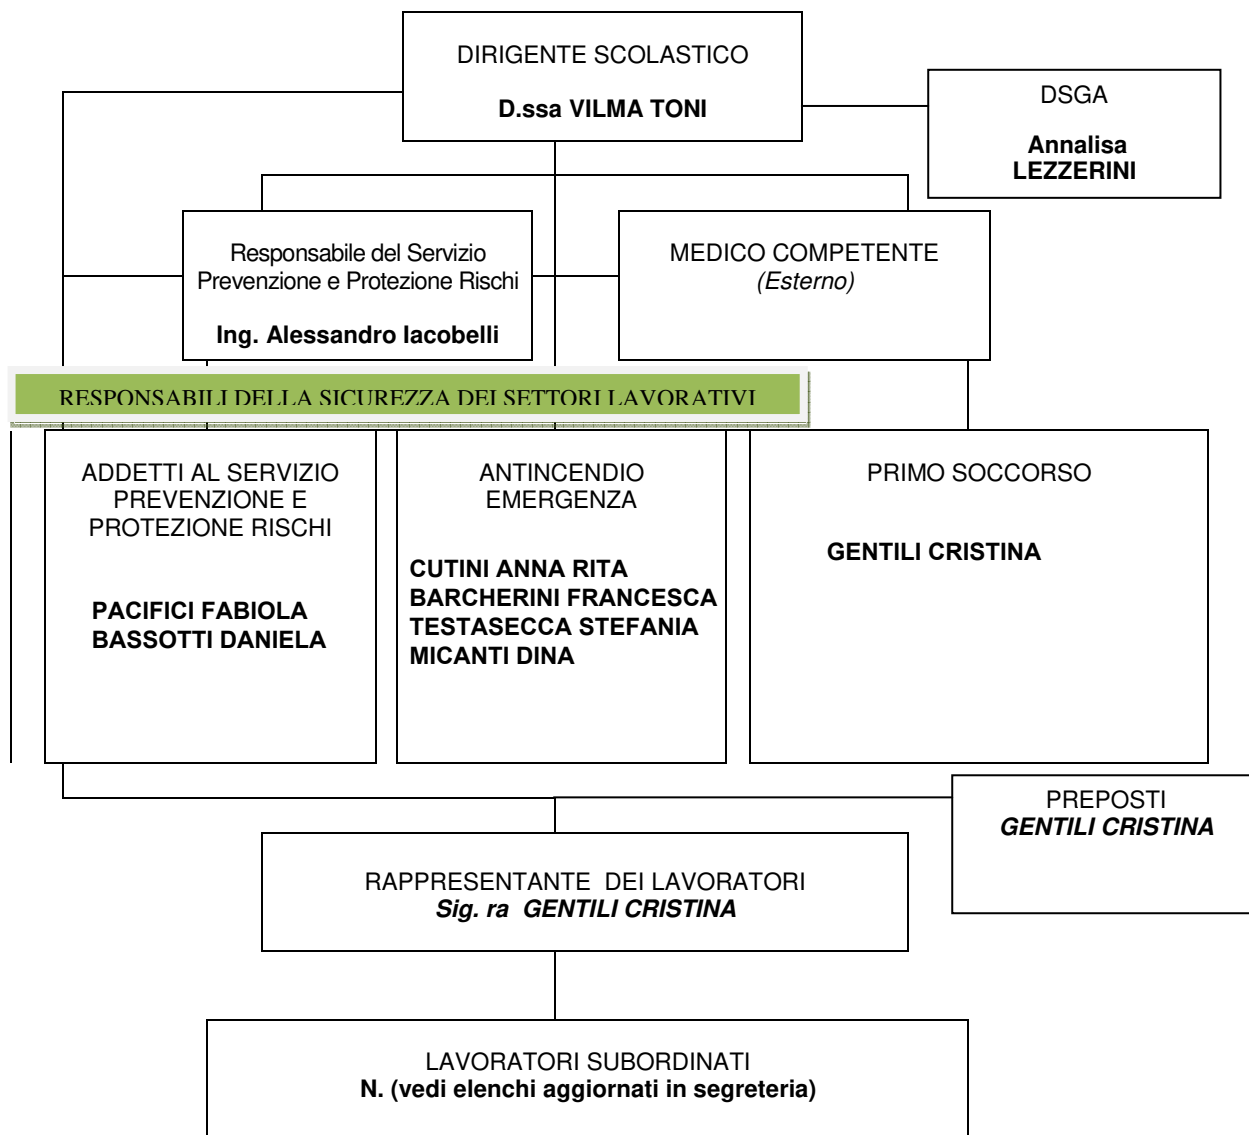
DIRIGENTE SCOLASTICO

D.ssa VILMA TONI

DSGA

Annalisa LEZZERINI

Responsabile del Servizio Prevenzione e Protezione Rischi

Ing. Alessandro Iacobelli

MEDICO COMPETENTE
(Esterno)

RESPONSABILI DELLA SICUREZZA DEI SETTORI LAVORATIVI

ADDETTI AL SERVIZIO PREVENZIONE E PROTEZIONE RISCHI

PACIFICI FABIOLA
BASSOTTI DANIELA

ANTINCENDIO EMERGENZA

CUTINI ANNA RITA
BARCHERINI FRANCESCA
TESTASECCA STEFANIA
MICANTI DINA

PRIMO SOCCORSO

GENTILI CRISTINA

PREPOSTI
GENTILI CRISTINA

RAPPRESENTANTE DEI LAVORATORI
Sig. ra GENTILI CRISTINA

LAVORATORI SUBORDINATI
N. (vedi elenchi aggiornati in segreteria)